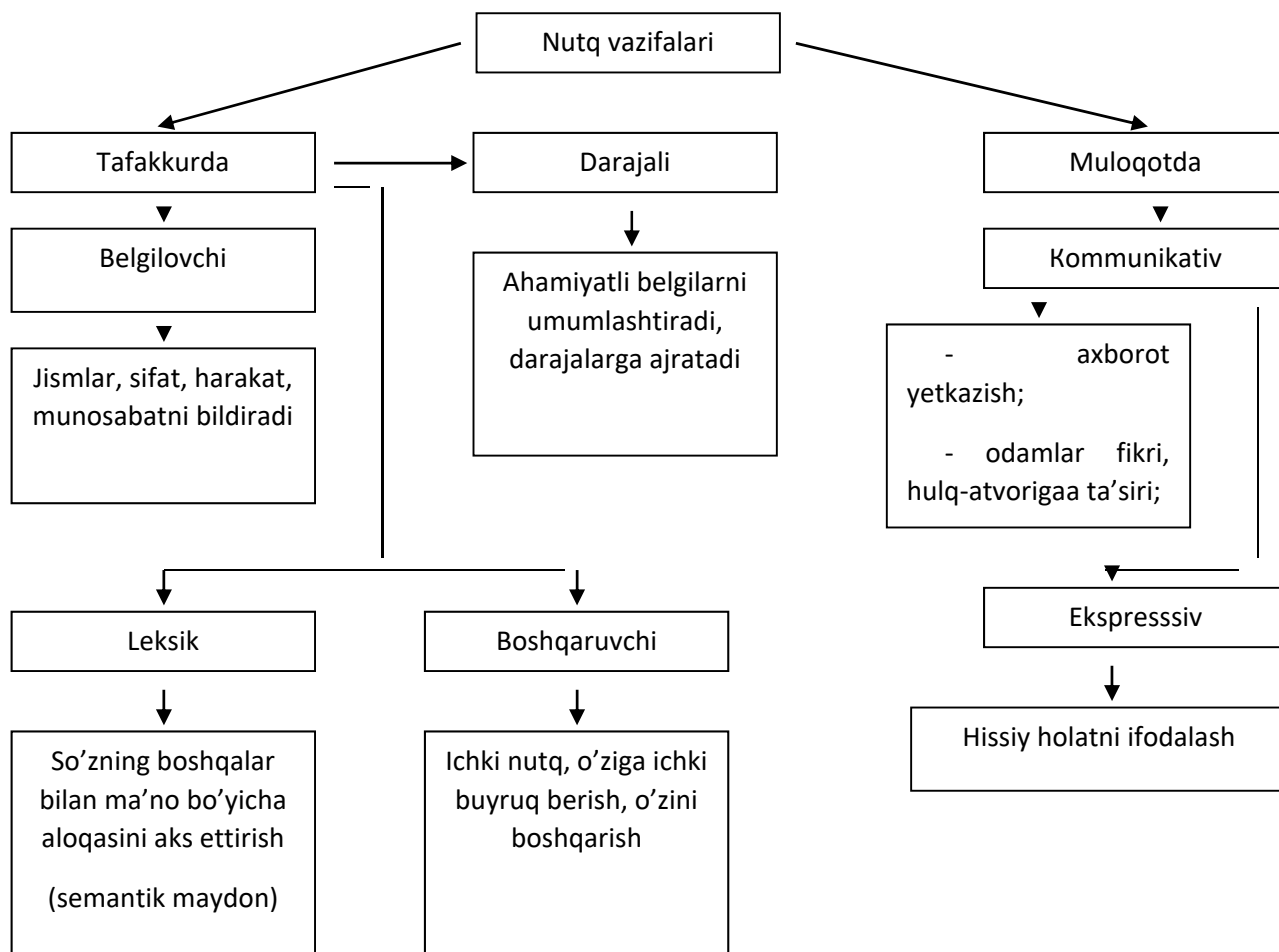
Nutq vazifalari

Tafakkurda

Darajali

Muloqotda

Belgilovchi

Ahamiyatli belgilarni umumlashtiradi, darajalarga ajratadi

Kommunikativ

Jismlar, sifat, harakat, munosabatni bildiradi

- axborot yetkazish;

- odamlar fikri, hulq-atvorigaa ta’siri;

Leksik

Boshqaruvchi

Ekspresssiv

So’zning boshqalar bilan ma’no bo’yicha aloqasini aks ettirish

(semantik maydon)

Ichki nutq, o’ziga ichki buyruq berish, o’zini boshqarish

Hissiy holatni ifodalash